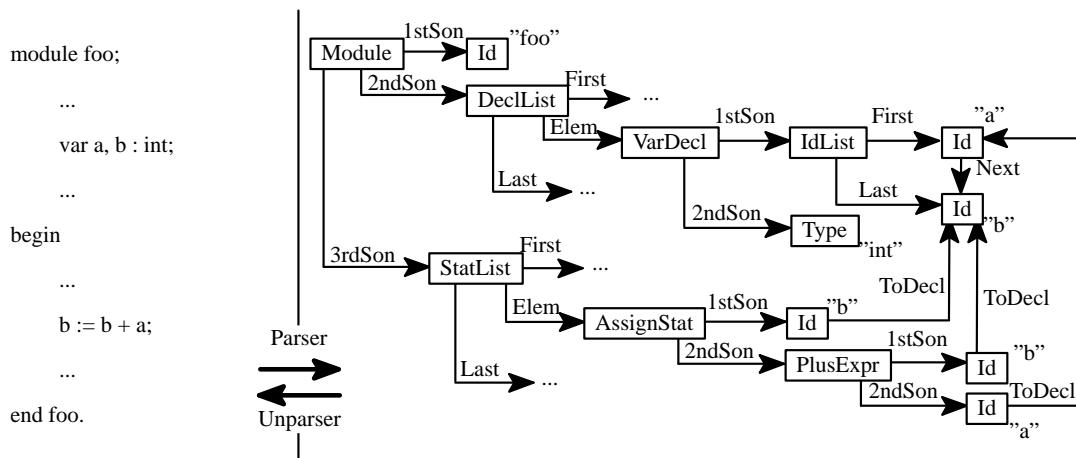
module foo;

...

var a, b : int;

...

begin

...

b := b + a;

...

end foo.

Parser

Unparser

Module
1stSon
Id
"foo"
2ndSon
DeclList
First
...
Elem
VarDecl
1stSon
IdList
First
"a"
Id
Next
Last
Last
...
Id
"b"
2ndSon
Type
"int"
3rdSon
StatList
First
...
ToDecl
ToDecl
Elem
AssignStat
1stSon
Id
"b"
1stSon
"b"
2ndSon
PlusExpr
Id
Last
...
2ndSon
Id
ToDecl
"a"